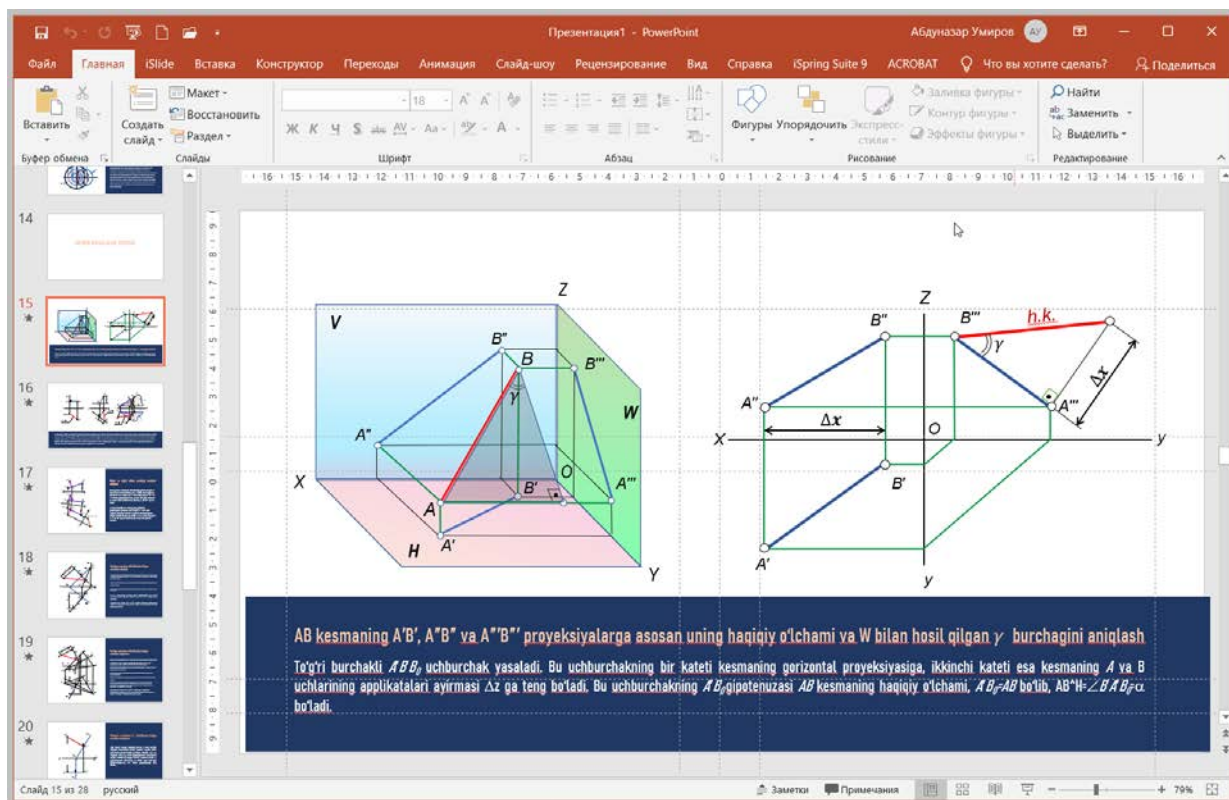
Презентация1 - PowerPoint
Абдуназар Умиров АУ

Файл Главная iSlide Вставка Конструктор Переходы Анимация Слайд-шоу Рецензирование Вид Справка iSpring Suite 9 ACROBAT Что вы хотите сделать? Поделиться

Вставить
Буфер обмена
Создать слайд
Макет
Восстановить
Раздел
Слайды
Шрифт
Абзац
Фигуры Упорядочить Экспресс-стили
Заливка фигуры
Контур фигуры
Эффекты фигуры
Рисование
Найти
Заменить
Выделить
Редактирование

14
15
16
17
18
19
20

V
Z
B''
B
B'''
W
γ
A''
X
O
B'
A'''
A
A'
H
Y

Z
B''
B'''
h.k.
γ
A''
A'''
Δx
Δx
X
O
y
B'
A'
y

AB kesmaning A'B', A''B'' va A'''B''' proyeksiyalarga asosan uning haqiqiy o'lchami va W bilan hosil qilgan $\gamma$ burchagini aniqlash

To'g'ri burchakli $A'B'B_0$ uchburchak yasaladi. Bu uchburchakning bir kateti kesmaning gorizontal proyeksiyasiga, ikkinchi kateti esa kesmaning $A$ va B uchlarining applikatalari ayirmasi $\Delta z$ ga teng bo'ladi. Bu uchburchakning $A'B_0$ gipotenuzasi $AB$ kesmaning haqiqiy o'lchami, $A'B_0$=AB bo'lib, AB^H=$\angle B'A'B_0$=$\alpha$ bo'ladi.

Слайд 15 из 28 русский
Заметки Примечания
79%